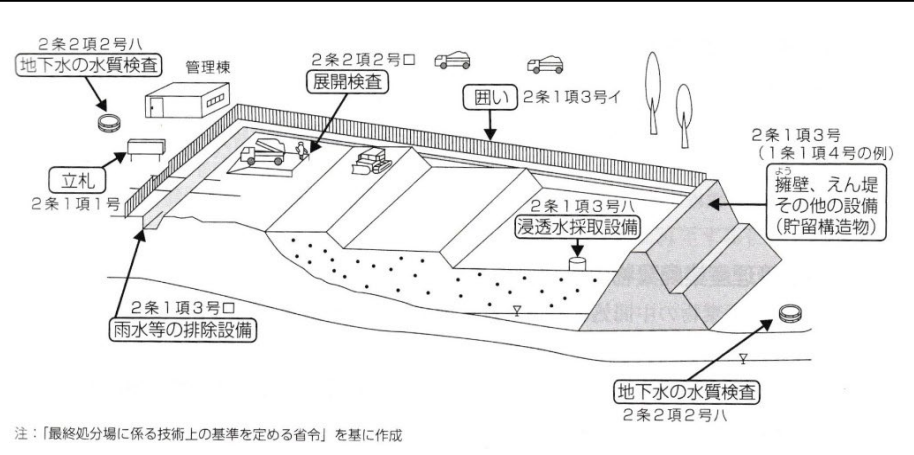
2条2項2号ハ
地下水の水質検査

管理棟

2条2項2号ロ
展開検査

囲い 2条1項3号イ

2条1項3号
（1条1項4号の例）
よう
擁壁、えん堤
その他の設備
（貯留構造物）

立札
2条1項1号

2条1項3号ハ
浸透水採取設備

2条1項3号ロ
雨水等の排除設備

地下水の水質検査
2条2項2号ハ

注：「最終処分場に係る技術上の基準を定める省令」を基に作成